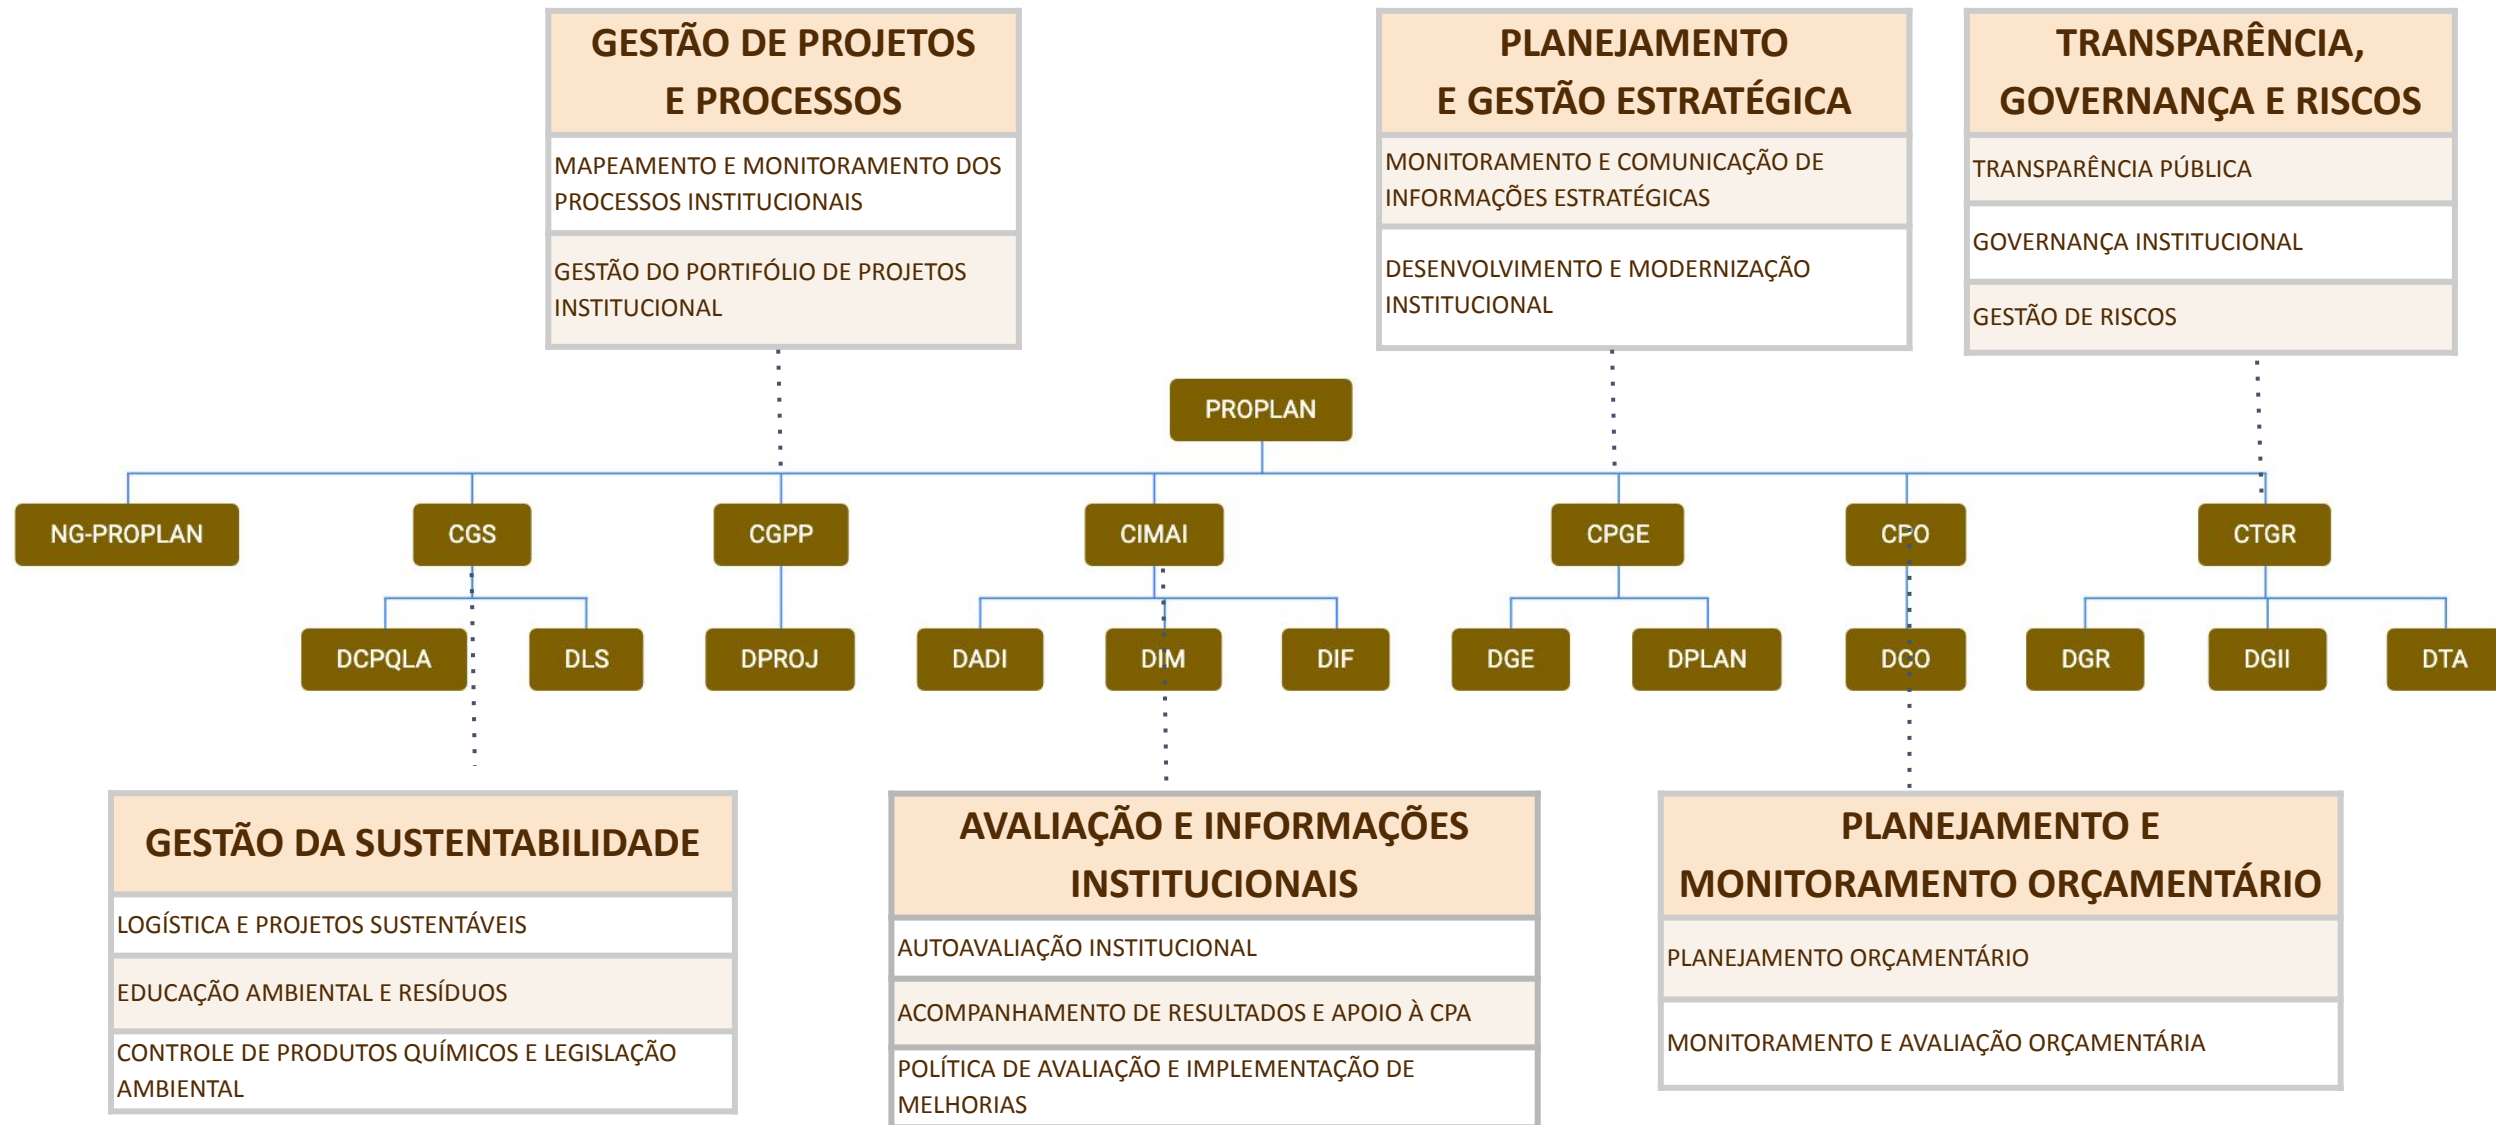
GESTÃO DE PROJETOS E PROCESSOS

MAPEAMENTO E MONITORAMENTO DOS PROCESSOS INSTITUCIONAIS

GESTÃO DO PORTIFÓLIO DE PROJETOS INSTITUCIONAL

PLANEJAMENTO E GESTÃO ESTRATÉGICA

MONITORAMENTO E COMUNICAÇÃO DE INFORMAÇÕES ESTRATÉGICAS

DESENVOLVIMENTO E MODERNIZAÇÃO INSTITUCIONAL

TRANSPARÊNCIA, GOVERNANÇA E RISCOS

TRANSPARÊNCIA PÚBLICA

GOVERNANÇA INSTITUCIONAL

GESTÃO DE RISCOS

PROPLAN

NG-PROPLAN

CGS

CGPP

CIMAI

CPGE

CPO

CTGR

DCPQLA

DLS

DPROJ

DADI

DIM

DIF

DGE

DPLAN

DCO

DGR

DGII

DTA

GESTÃO DA SUSTENTABILIDADE

LOGÍSTICA E PROJETOS SUSTENTÁVEIS

EDUCAÇÃO AMBIENTAL E RESÍDUOS

CONTROLE DE PRODUTOS QUÍMICOS E LEGISLAÇÃO AMBIENTAL

AVALIAÇÃO E INFORMAÇÕES INSTITUCIONAIS

AUTOAVALIAÇÃO INSTITUCIONAL

ACOMPANHAMENTO DE RESULTADOS E APOIO À CPA

POLÍTICA DE AVALIAÇÃO E IMPLEMENTAÇÃO DE MELHORIAS

PLANEJAMENTO E MONITORAMENTO ORÇAMENTÁRIO

PLANEJAMENTO ORÇAMENTÁRIO

MONITORAMENTO E AVALIAÇÃO ORÇAMENTÁRIA